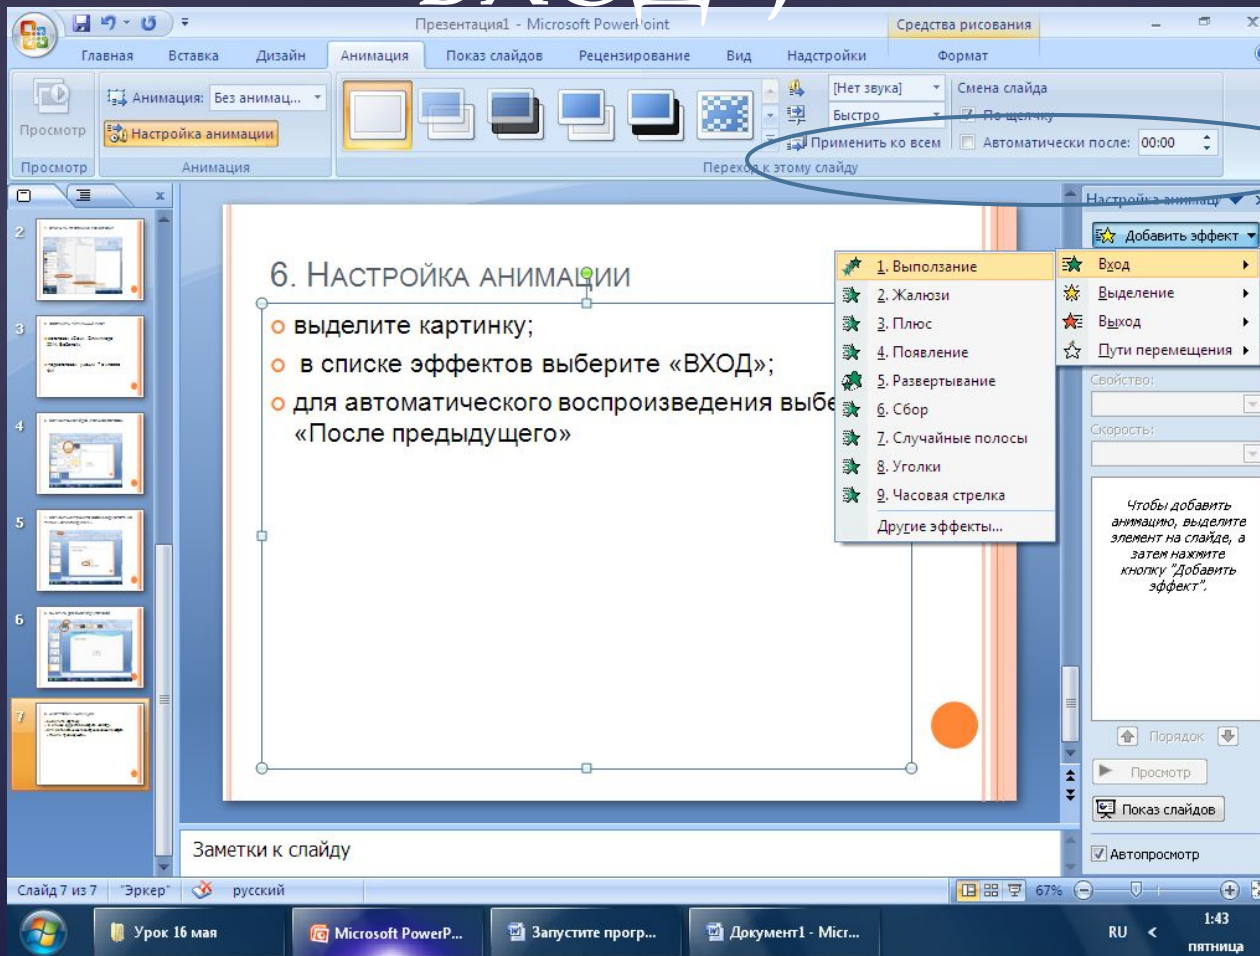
Презентация1 - Microsoft PowerPoint
Средства рисования
Главная Вставка Дизайн Анимация Показ слайдов Рецензирование Вид Надстройки Формат
Просмотр
Анимация: Без анимац...
Настройка анимации
[Нет звука]
Быстро
Применить ко всем
Смена слайда
По щелчку
Автоматически после: 00:00
Просмотр Анимация Переход к этому слайду
Настройка анимации
Добавить эффект
6. Настройка анимации
выделите картинку;
в списке эффектов выберите «ВХОД»;
для автоматического воспроизведения выбе
«После предыдущего»
1. Выползание
2. Жалюзи
3. Плюс
4. Появление
5. Развертывание
6. Сбор
7. Случайные полосы
8. Уголки
9. Часовая стрелка
Другие эффекты...
Вход
Выделение
Выход
Пути перемещения
Свойство:
Скорость:
Чтобы добавить анимацию, выделите элемент на слайде, а затем нажмите кнопку "Добавить эффект".
Порядок
Просмотр
Показ слайдов
Автопросмотр
Заметки к слайду
Слайд 7 из 7 "Эркер" русский 67%
Урок 16 мая Microsoft PowerP... Запустите прогр... Документ1 - Micr... RU 1:43 пятница